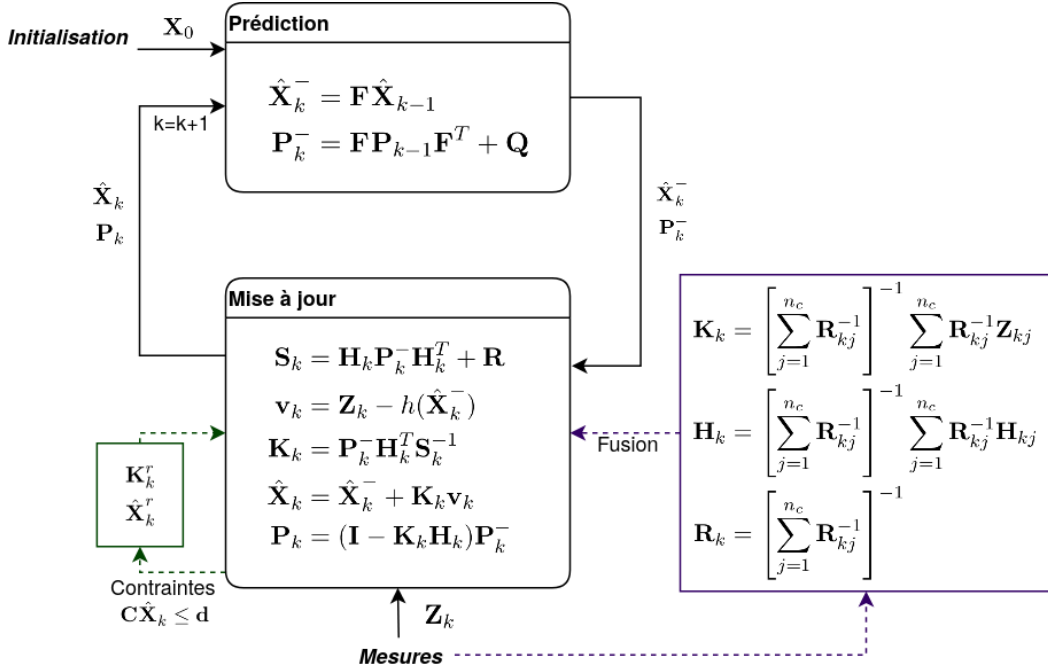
Initialisation

$\mathbf{X}_0$

Prédiction

$\hat{\mathbf{X}}_k^- = \mathbf{F}\hat{\mathbf{X}}_{k-1}$

$\mathbf{P}_k^- = \mathbf{F}\mathbf{P}_{k-1}\mathbf{F}^T + \mathbf{Q}$

k=k+1

$\hat{\mathbf{X}}_k$

$\mathbf{P}_k$

$\hat{\mathbf{X}}_k^-$

$\mathbf{P}_k^-$

Mise à jour

$\mathbf{S}_k = \mathbf{H}_k\mathbf{P}_k^-\mathbf{H}_k^T + \mathbf{R}$

$\mathbf{v}_k = \mathbf{Z}_k - h(\hat{\mathbf{X}}_k^-)$

$\mathbf{K}_k = \mathbf{P}_k^-\mathbf{H}_k^T\mathbf{S}_k^{-1}$

$\hat{\mathbf{X}}_k = \hat{\mathbf{X}}_k^- + \mathbf{K}_k\mathbf{v}_k$

$\mathbf{P}_k = (\mathbf{I} - \mathbf{K}_k\mathbf{H}_k)\mathbf{P}_k^-$

$\mathbf{K}_k^r$

$\hat{\mathbf{X}}_k^r$

Contraintes

$\mathbf{C}\hat{\mathbf{X}}_k \leq \mathbf{d}$

Fusion

$\mathbf{K}_k = \left[\sum_{j=1}^{n_c} \mathbf{R}_{kj}^{-1}\right]^{-1} \sum_{j=1}^{n_c} \mathbf{R}_{kj}^{-1}\mathbf{Z}_{kj}$

$\mathbf{H}_k = \left[\sum_{j=1}^{n_c} \mathbf{R}_{kj}^{-1}\right]^{-1} \sum_{j=1}^{n_c} \mathbf{R}_{kj}^{-1}\mathbf{H}_{kj}$

$\mathbf{R}_k = \left[\sum_{j=1}^{n_c} \mathbf{R}_{kj}^{-1}\right]^{-1}$

$\mathbf{Z}_k$

Mesures